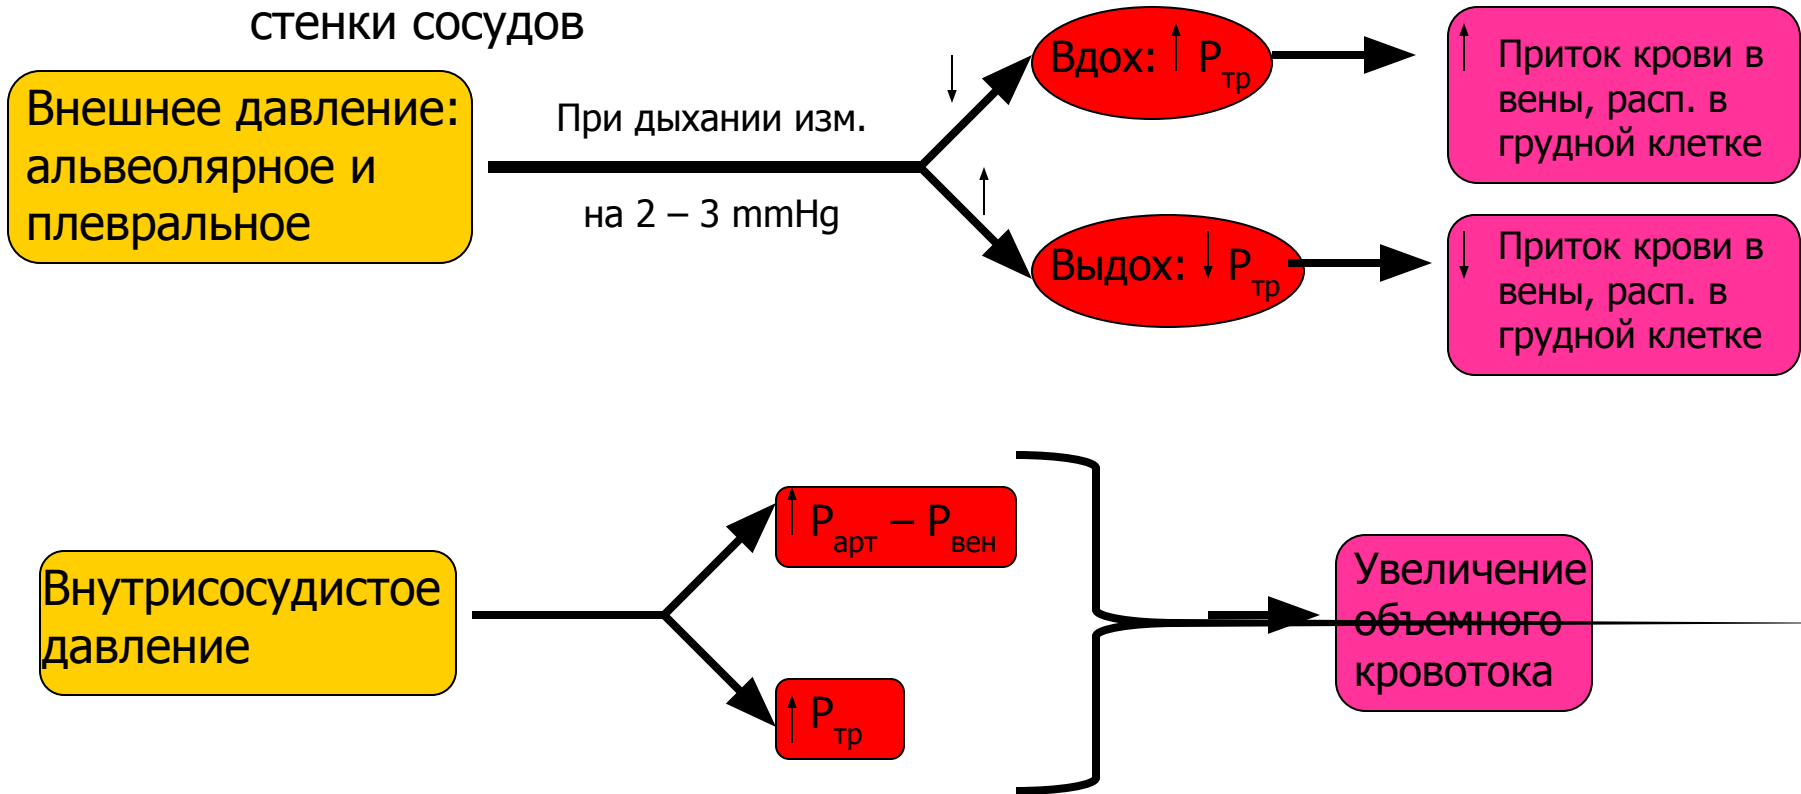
стенки сосудов

Внешнее давление: альвеолярное и плевральное

При дыхании изм.

на 2 – 3 mmHg

↓

↑

Вдох: ↑ $P_{тр}$

Выдох: ↓ $P_{тр}$

↑ Приток крови в вены, расп. в грудной клетке

↓ Приток крови в вены, расп. в грудной клетке

Внутрисосудистое давление

↑ $P_{арт} – P_{вен}$

↑ $P_{тр}$

Увеличение объемного кровотока